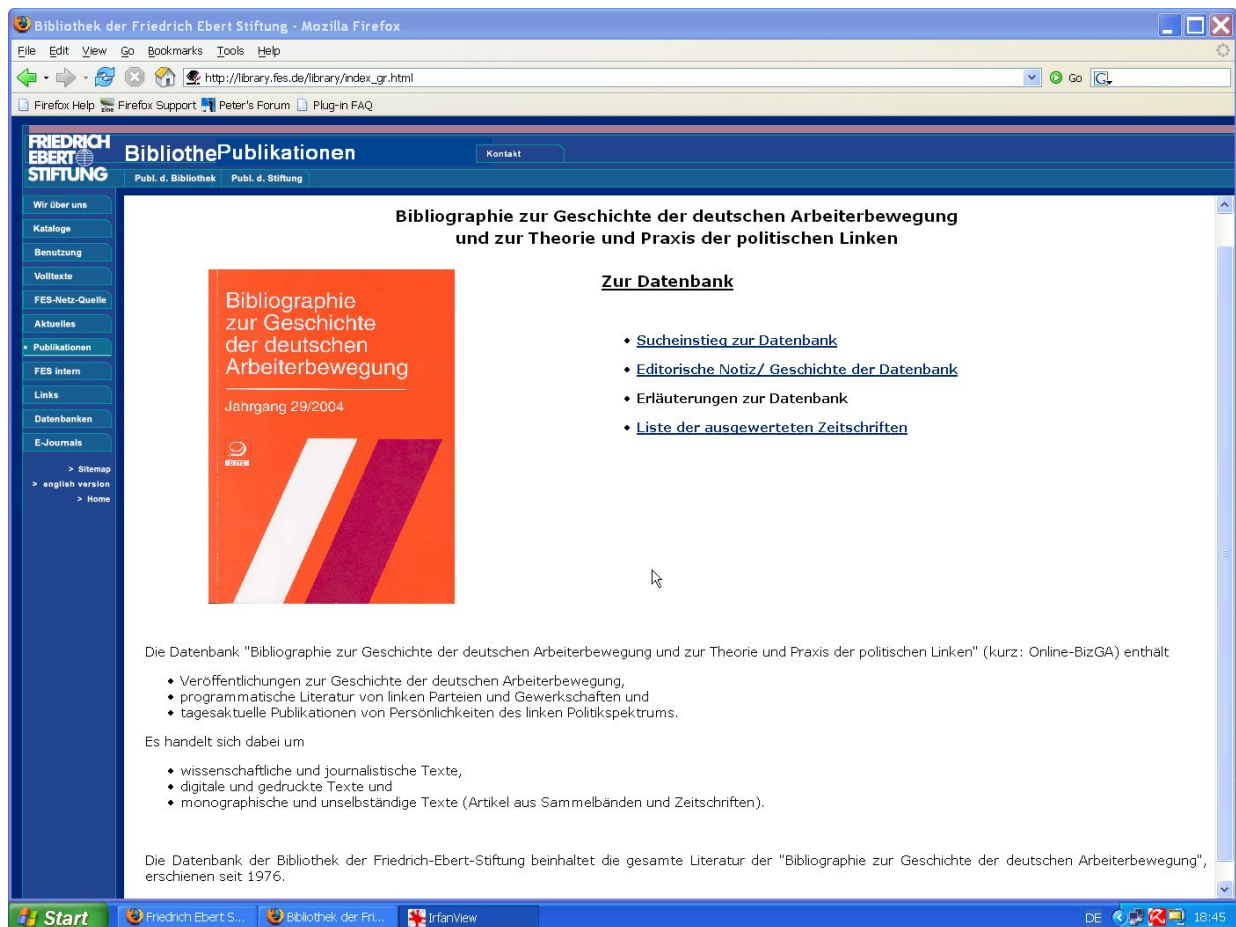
Bibliothek der Friedrich Ebert Stiftung - Mozilla Firefox

File Edit View Go Bookmarks Tools Help

http://library.fes.de/library/index_gr.html

Go

Firefox Help Firefox Support Peter's Forum Plug-in FAQ

FRIEDRICH EBERT STIFTUNG

BibliothePublikationen

Kontakt

Publ. d. Bibliothek Publ. d. Stiftung

Wir über uns
Kataloge
Benutzung
Volltexte
FES-Netz-Quelle
Aktuelles
Publikationen
FES intern
Links
Datenbanken
E-Journals

> Sitemap
> english version
> Home

Bibliographie zur Geschichte der deutschen Arbeiterbewegung
und zur Theorie und Praxis der politischen Linken

Bibliographie zur Geschichte der deutschen Arbeiterbewegung

Jahrgang 29/2004

Zur Datenbank

• Sucheinstieg zur Datenbank
• Editorische Notiz/ Geschichte der Datenbank
• Erläuterungen zur Datenbank
• Liste der ausgewerteten Zeitschriften

Die Datenbank "Bibliographie zur Geschichte der deutschen Arbeiterbewegung und zur Theorie und Praxis der politischen Linken" (kurz: Online-BizGA) enthält

• Veröffentlichungen zur Geschichte der deutschen Arbeiterbewegung,
• programmatische Literatur von linken Parteien und Gewerkschaften und
• tagesaktuelle Publikationen von Persönlichkeiten des linken Politikspektrums.

Es handelt sich dabei um

• wissenschaftliche und journalistische Texte,
• digitale und gedruckte Texte und
• monographische und unselbständige Texte (Artikel aus Sammelbänden und Zeitschriften).

Die Datenbank der Bibliothek der Friedrich-Ebert-Stiftung beinhaltet die gesamte Literatur der "Bibliographie zur Geschichte der deutschen Arbeiterbewegung", erschienen seit 1976.

Start Friedrich Ebert S... Bibliothek der Fri... IrfanView DE 18:45